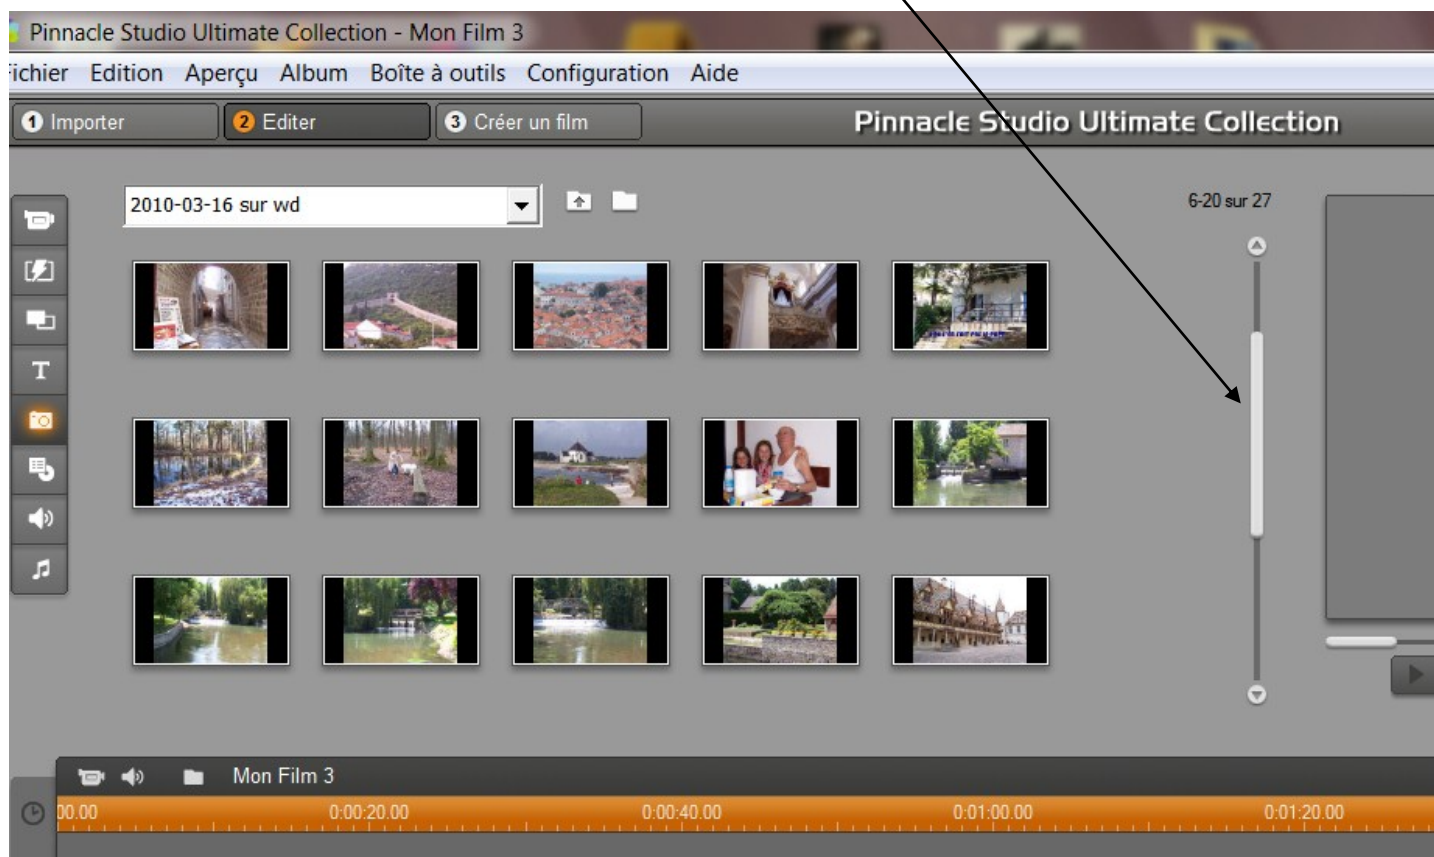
Pinnacle Studio Ultimate Collection - Mon Film 3

ichier Edition Aperçu Album Boîte à outils Configuration Aide

1 Importer 2 Editer 3 Créer un film

Pinnacle Studio Ultimate Collection

2010-03-16 sur wd

6-20 sur 27

Mon Film 3

00.00 0:00:20.00 0:00:40.00 0:01:00.00 0:01:20.00